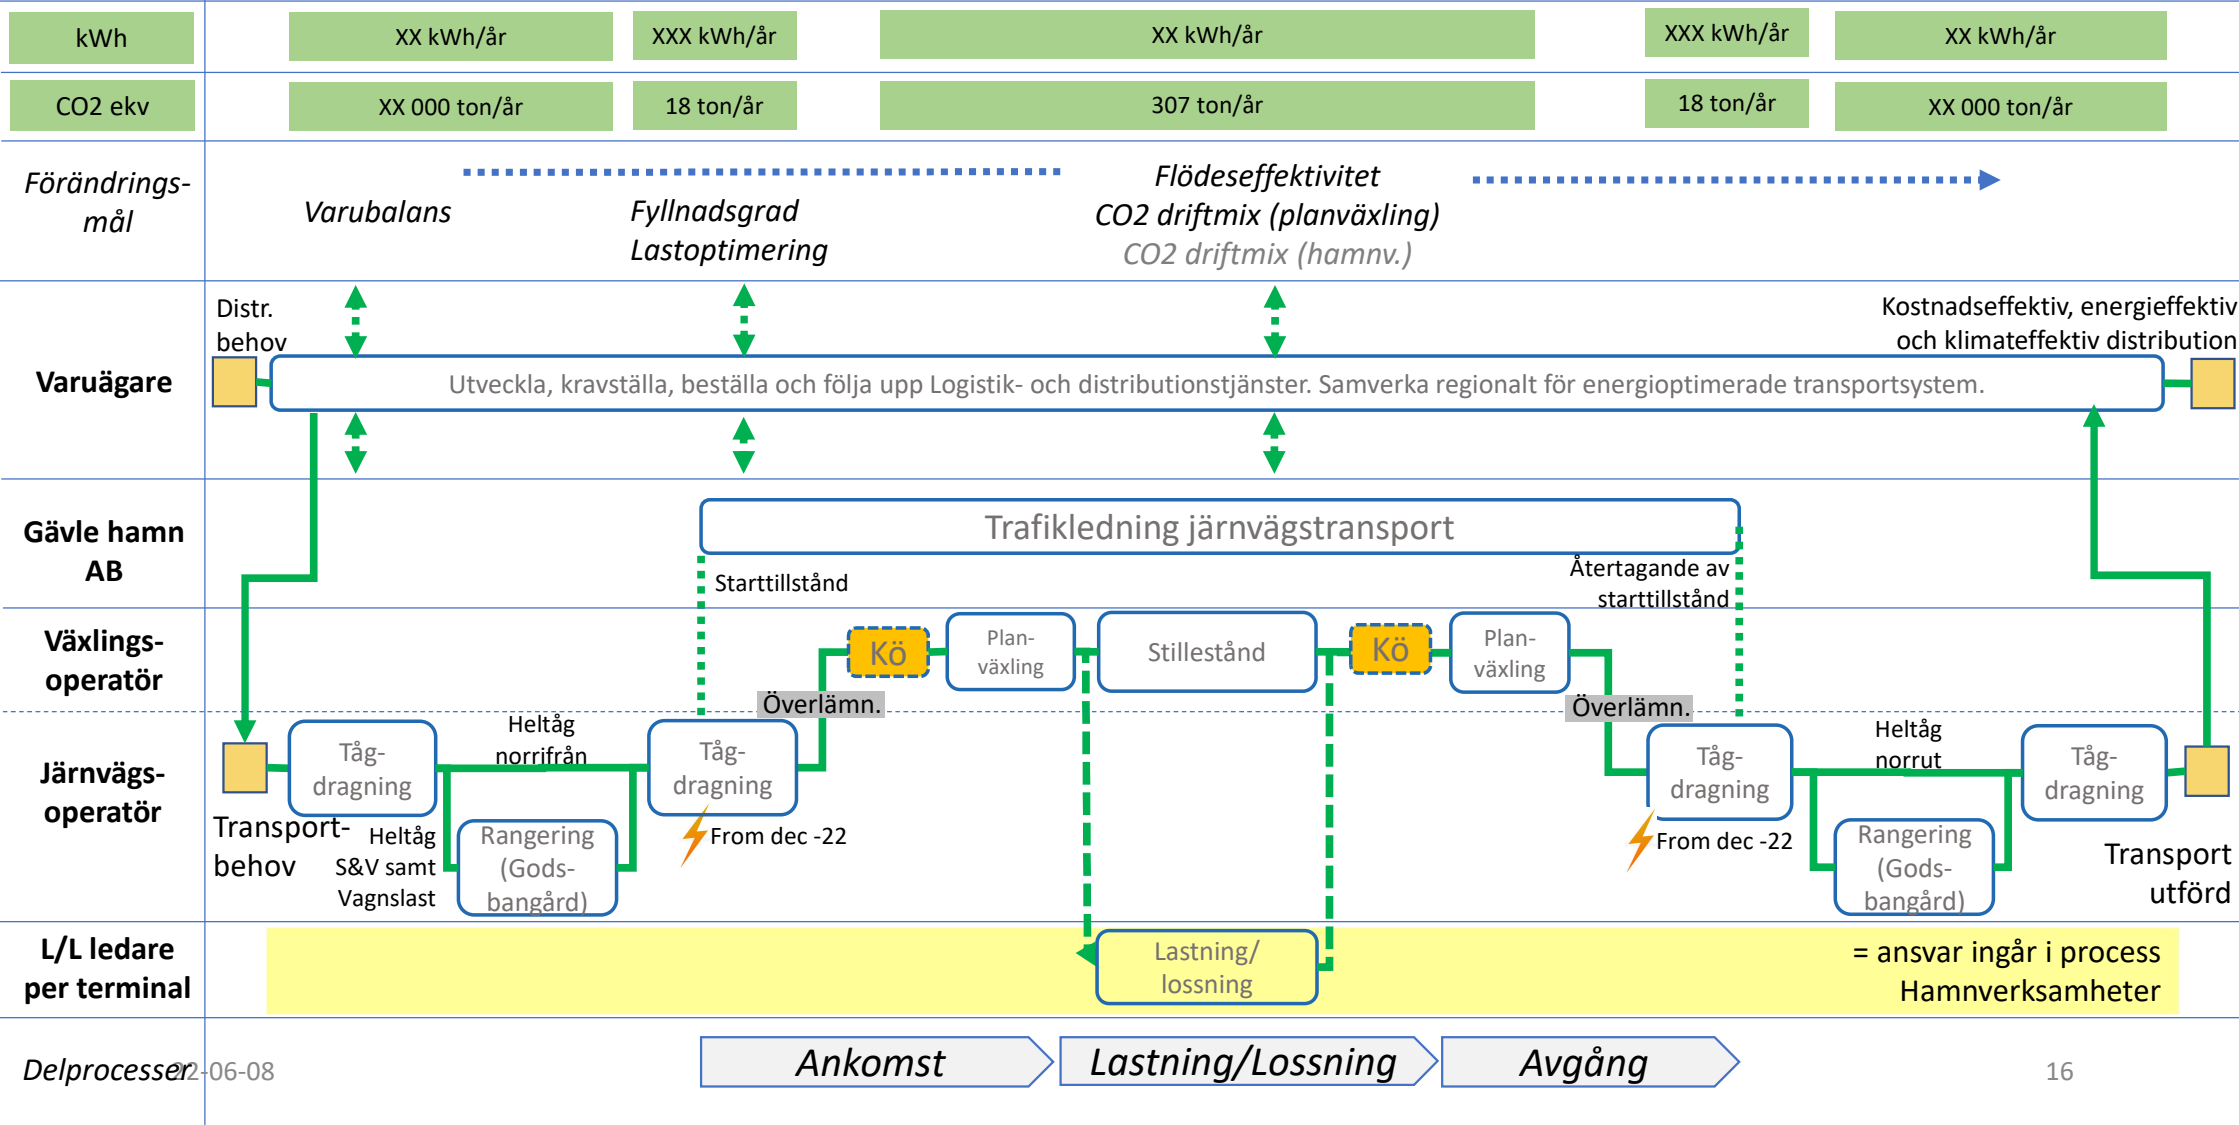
kWh

XX kWh/år

XXX kWh/år

XX kWh/år

XXX kWh/år

XX kWh/år

CO2 ekv

XX 000 ton/år

18 ton/år

307 ton/år

18 ton/år

XX 000 ton/år

Förändrings-mål

Varubalans

Fyllnadsgrad
Lastoptimering

Flödeseffektivitet
CO2 driftmix (planväxling)
CO2 driftmix (hamnv.)

Varuägare

Distr. behov

Kostnadseffektiv, energieffektiv och klimateffektiv distribution

Utveckla, kravställa, beställa och följa upp Logistik- och distributionstjänster. Samverka regionalt för energioptimerade transportsystem.

Gävle hamn AB

Trafikledning järnvägstransport

Starttillstånd

Återtagande av starttillstånd

Växlings-operatör

Kö

Plan-växling

Stillestånd

Kö

Plan-växling

Överlämn.

Överlämn.

Järnvägs-operatör

Tåg-dragning

Heltåg norrifrån

Tåg-dragning

Tåg-dragning

Heltåg norrut

Tåg-dragning

Transport-behov

Heltåg S&V samt Vagnslast

Rangering (Gods-bangård)

From dec -22

From dec -22

Rangering (Gods-bangård)

Transport utförd

L/L ledare per terminal

Lastning/ lossning

= ansvar ingår i process Hamnverksamheter

Delprocesser

2022-06-08

Ankomst

Lastning/Lossning

Avgång

16